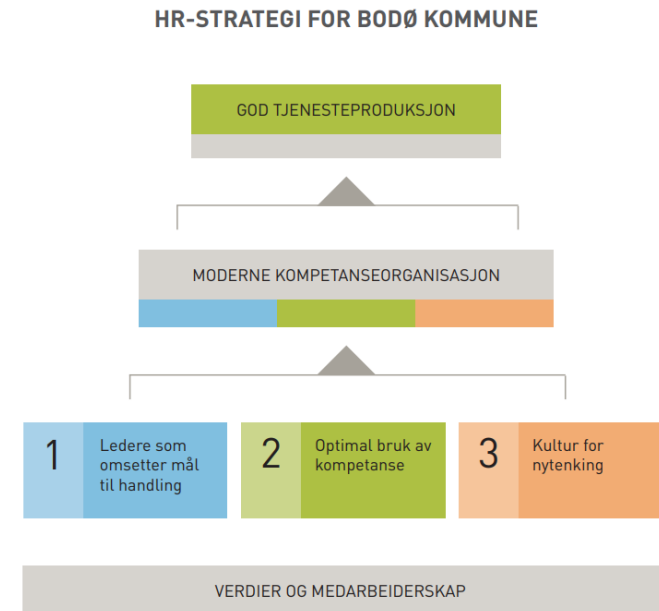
HR-STRATEGI FOR BODØ KOMMUNE

GOD TJENESTEPRODUKSJON

MODERNE KOMPETANSEORGANISASJON

1 Ledere som omsetter mål til handling

2 Optimal bruk av kompetanse

3 Kultur for nytenking

VERDIER OG MEDARBEIDERSKAP